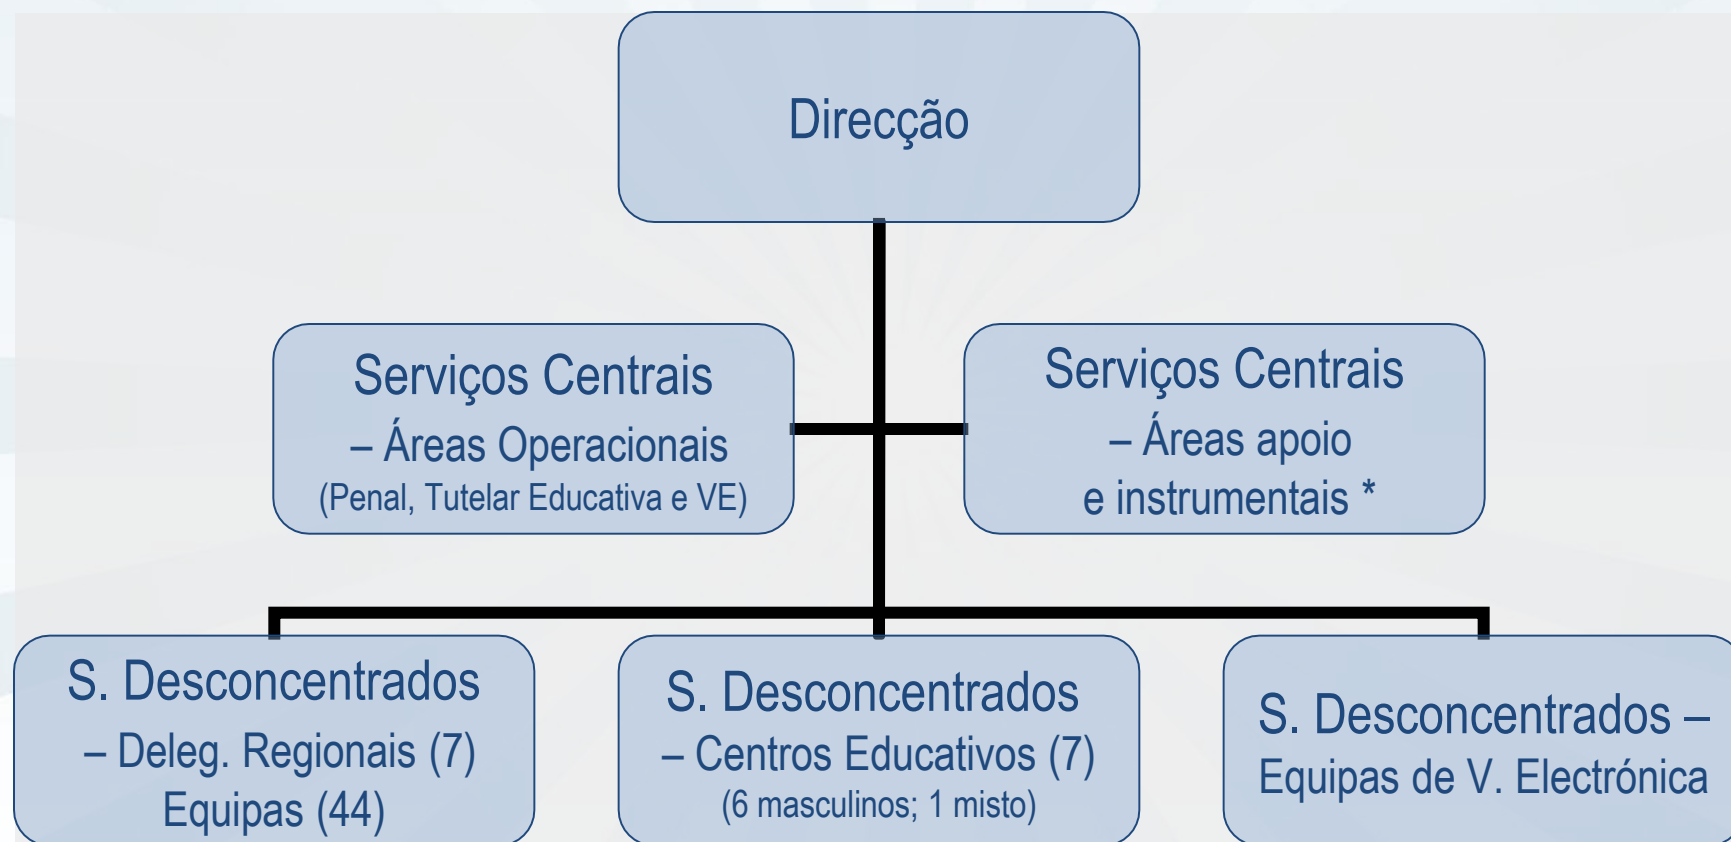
Direcção

Serviços Centrais – Áreas Operacionais (Penal, Tutelar Educativa e VE)

Serviços Centrais – Áreas apoio e instrumentais *

S. Desconcentrados – Deleg. Regionais (7) Equipas (44)

S. Desconcentrados – Centros Educativos (7) (6 masculinos; 1 misto)

S. Desconcentrados – Equipas de V. Electrónica